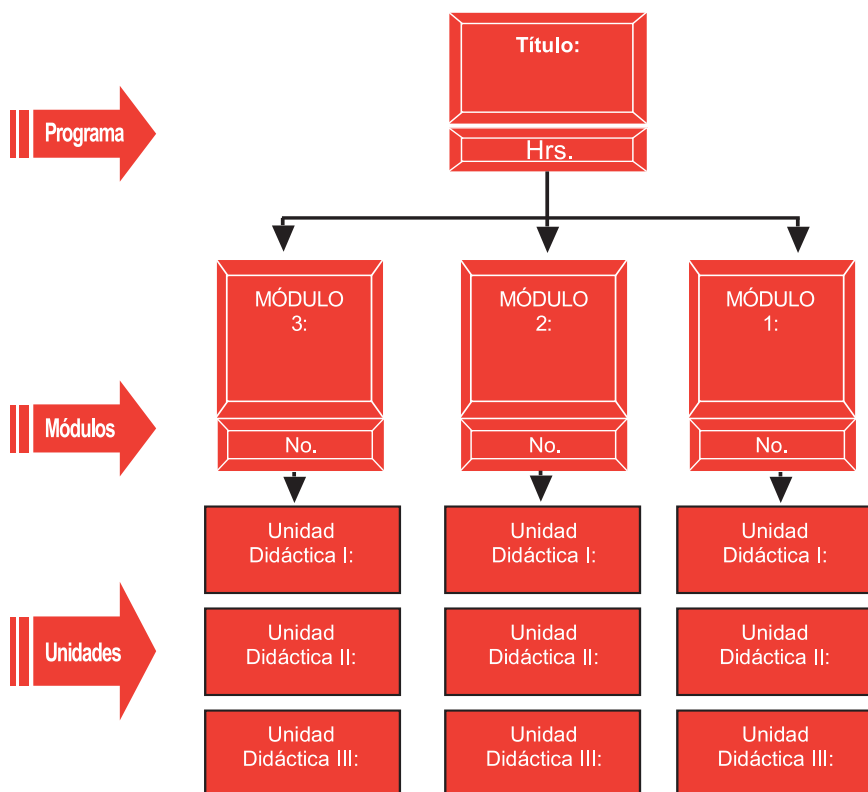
Programa

Título:

Hrs.

MÓDULO 3:

No.

MÓDULO 2:

No.

MÓDULO 1:

No.

Módulos

Unidad Didáctica I:

Unidad Didáctica I:

Unidad Didáctica I:

Unidades

Unidad Didáctica II:

Unidad Didáctica II:

Unidad Didáctica II:

Unidad Didáctica III:

Unidad Didáctica III:

Unidad Didáctica III: